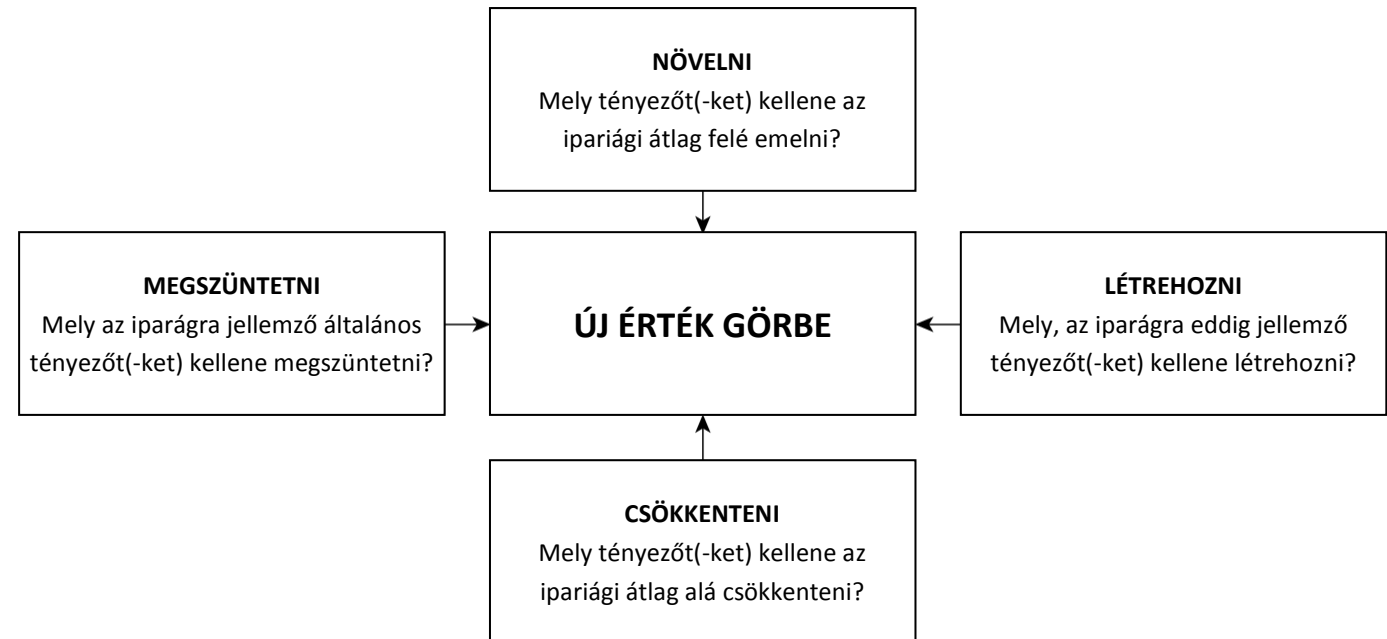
NÖVELNI
Mely tényezőt(-ket) kellene az ipariági átlag felé emelni?

MEGSZÜNTETNI
Mely az iparágra jellemző általános tényezőt(-ket) kellene megszüntetni?

ÚJ ÉRTÉK GÖRBE

LÉTREHOZNI
Mely, az iparágra eddig jellemző tényezőt(-ket) kellene létrehozni?

CSÖKKENTENI
Mely tényezőt(-ket) kellene az ipariági átlag alá csökkenteni?